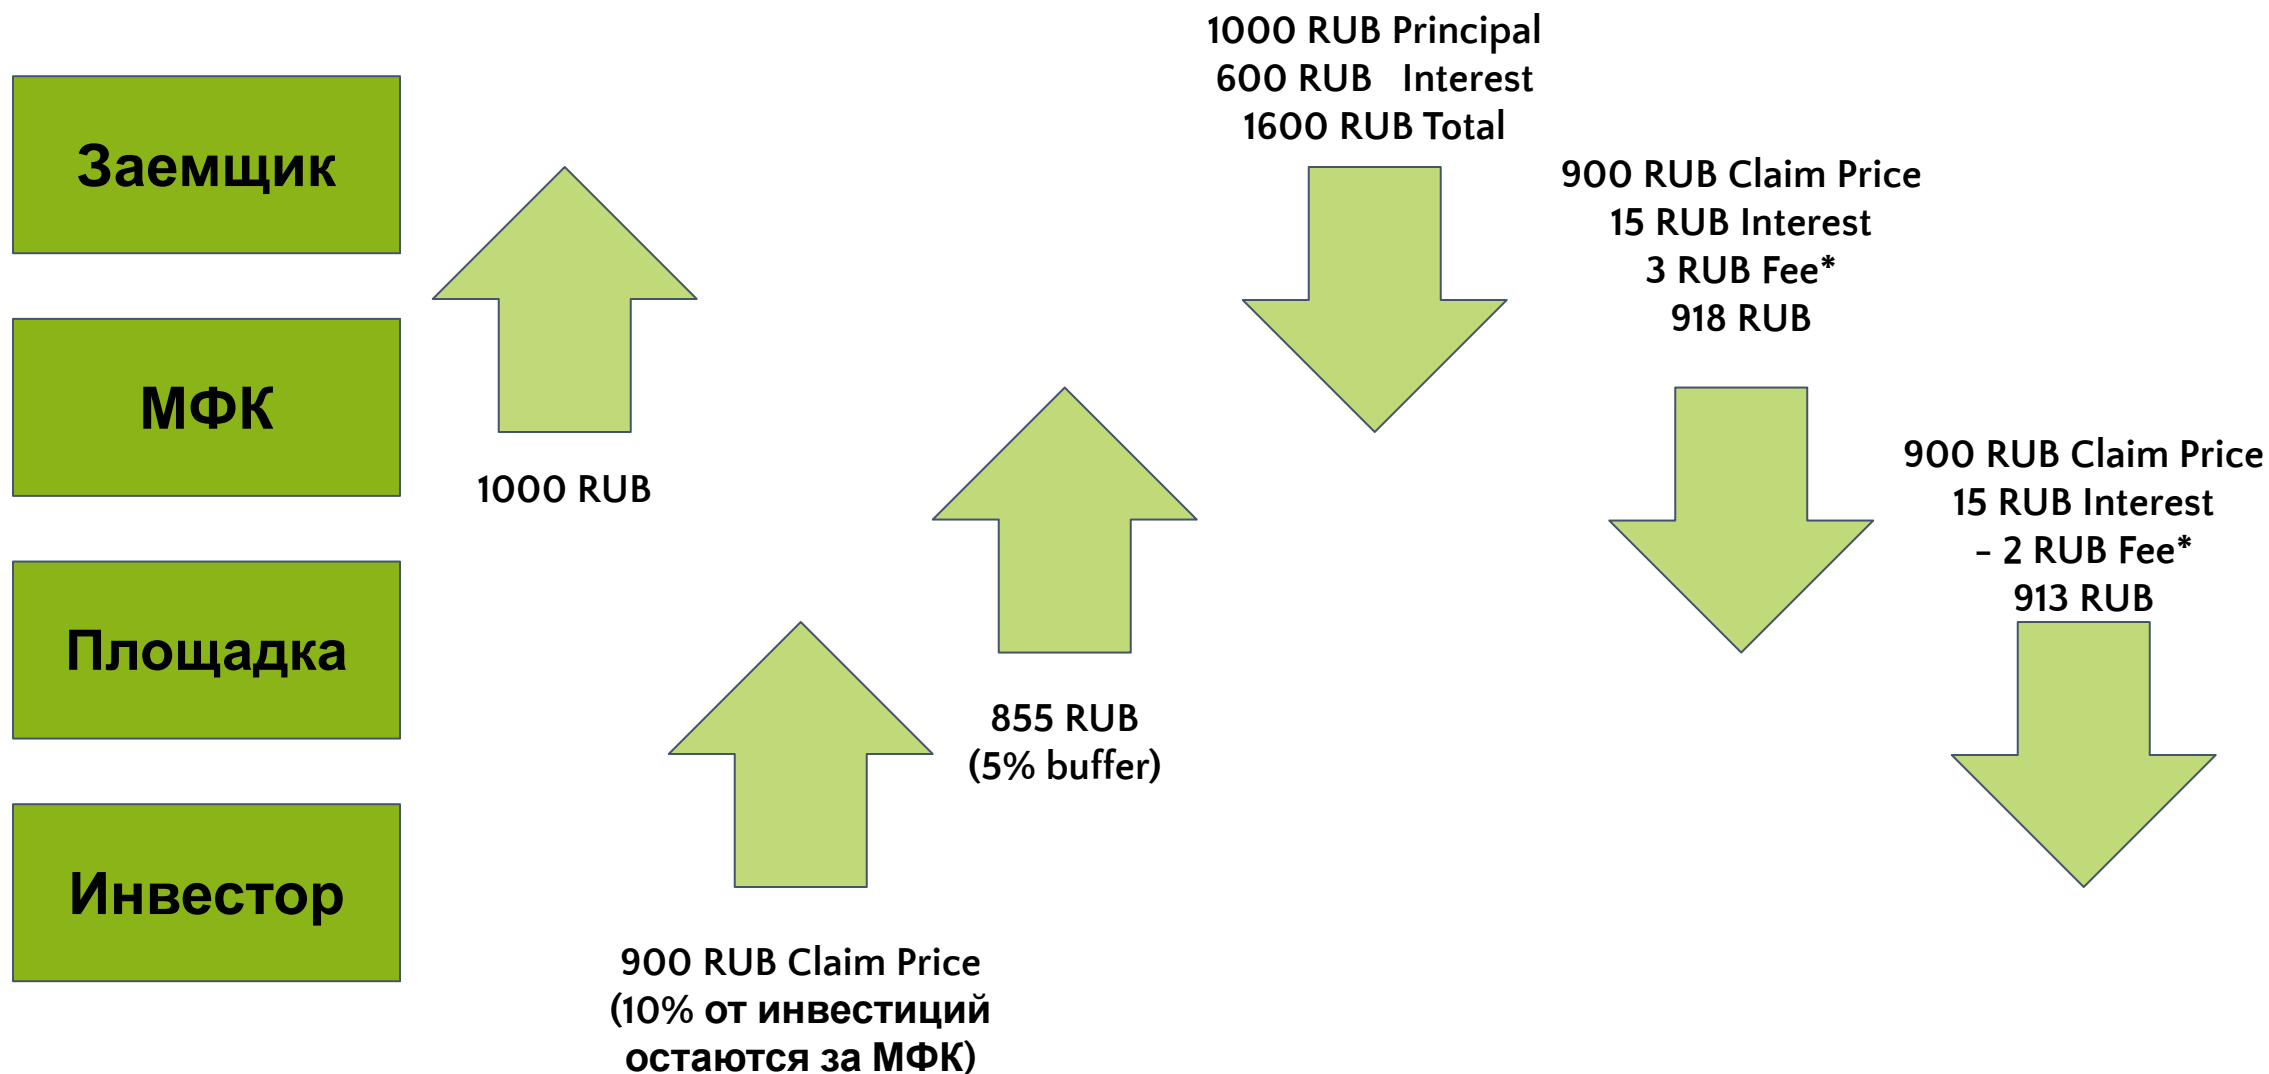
Заемщик

МФК

Площадка

Инвестор

1000 RUB

900 RUB Claim Price
(10% от инвестиций остаются за МФК)

855 RUB
(5% buffer)

1000 RUB Principal
600 RUB Interest
1600 RUB Total

900 RUB Claim Price
15 RUB Interest
3 RUB Fee*
918 RUB

900 RUB Claim Price
15 RUB Interest
- 2 RUB Fee*
913 RUB